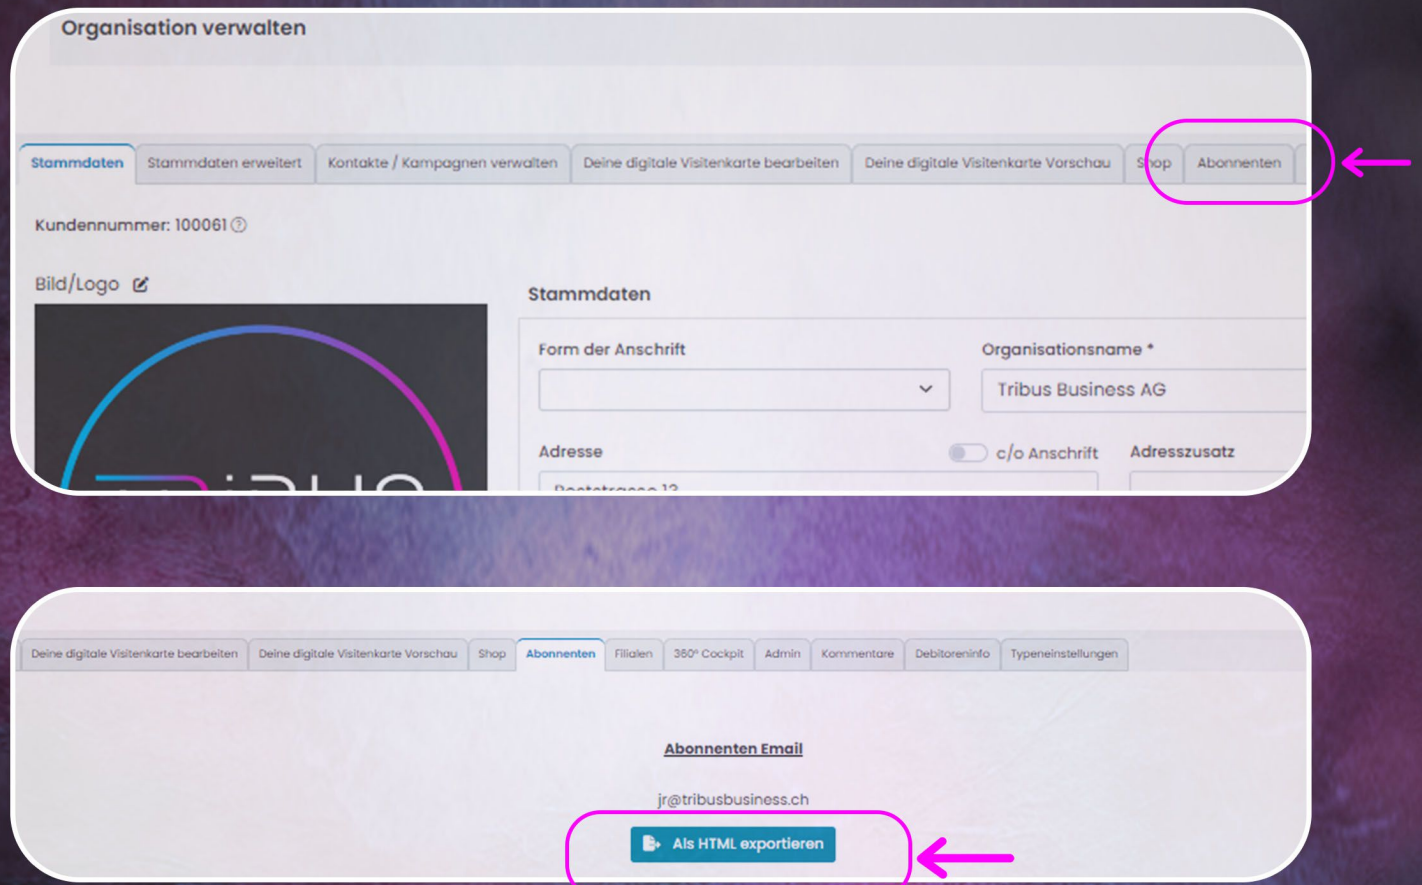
Organisation verwalten

Stammdaten | Stammdaten erweitert | Kontakte / Kampagnen verwalten | Deine digitale Visitenkarte bearbeiten | Deine digitale Visitenkarte Vorschau | Shop | Abonnenten

Kundennummer: 100061

Bild/Logo

Stammdaten

Form der Anschrift

Organisationsname *

Tribus Business AG

Adresse

c/o Anschrift

Adresszusatz

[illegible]

Deine digitale Visitenkarte bearbeiten | Deine digitale Visitenkarte Vorschau | Shop | Abonnenten | Filialen | 360° Cockpit | Admin | Kommentare | Debitoreninfo | Typeneinstellungen

Abonnenten Email

jr@tribusbusiness.ch

Als HTML exportieren